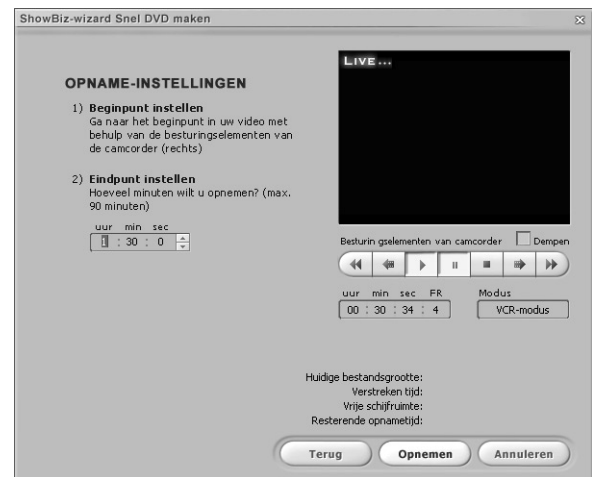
ShowBiz-wizard Snel DVD maken

OPNAME-INSTELLINGEN

1) Beginpunt instellen
Ga naar het beginpunt in uw video met behulp van de besturingselementen van de camcorder (rechts)

2) Eindpunt instellen
Hoeveel minuten wilt u opnemen? (max. 90 minuten)

uur min sec
1 : 30 : 0

LIVE...

Besturin gselementen van camcorder Dempen

uur min sec FR
00 : 30 : 34 : 4

Modus
VCR-modus

Huidige bestandsgrootte:
Verstreken tijd:
Vrije schijfruimte:
Resterende opnametijd:

Terug Opnemen Annuleren